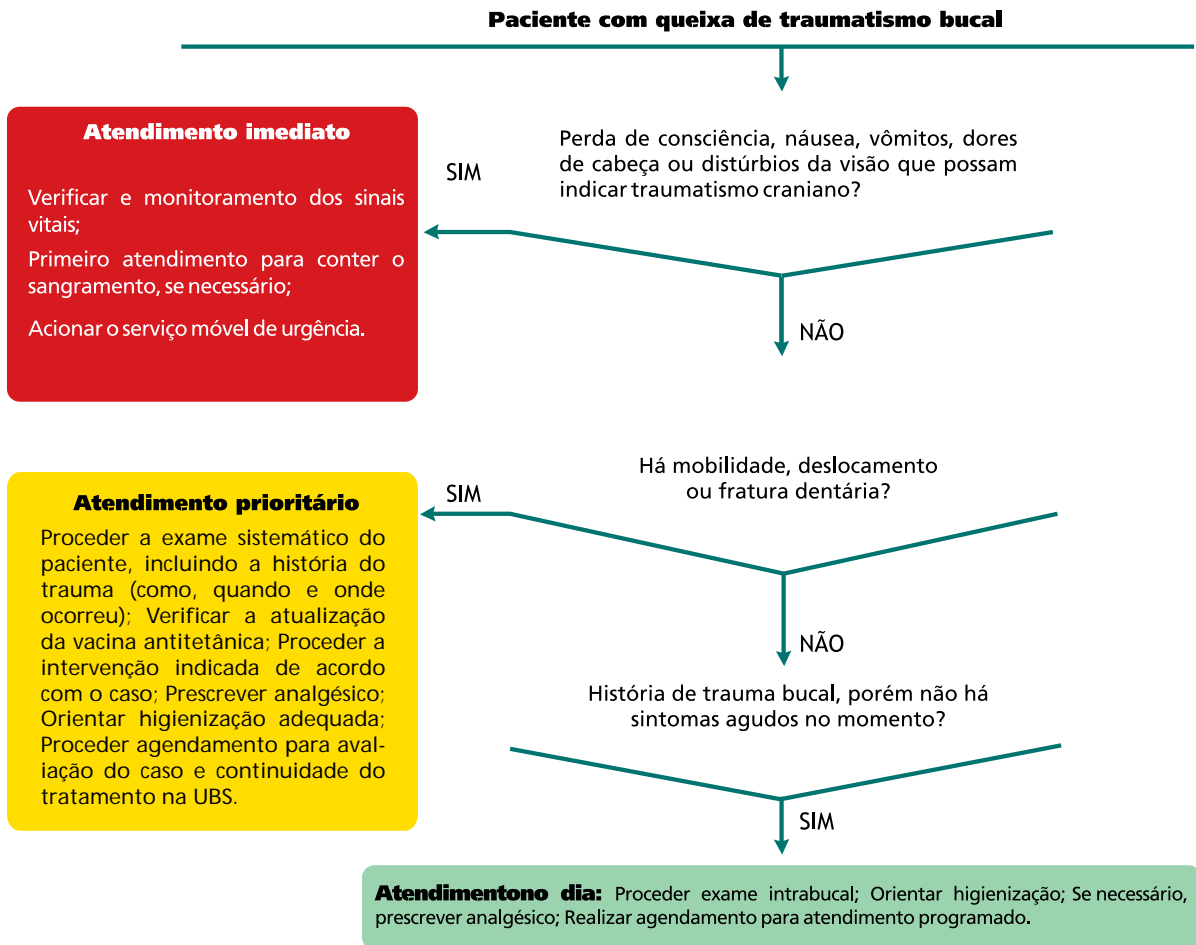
Paciente com queixa de traumatismo bucal

Atendimento imediato

Verificar e monitoramento dos sinais vitais;

Primeiro atendimento para conter o sangramento, se necessário;

Acionar o serviço móvel de urgência.

SIM

Perda de consciência, náusea, vômitos, dores de cabeça ou distúrbios da visão que possam indicar traumatismo craniano?

NÃO

Atendimento prioritário

Proceder a exame sistemático do paciente, incluindo a história do trauma (como, quando e onde ocorreu); Verificar a atualização da vacina antitetânica; Proceder a intervenção indicada de acordo com o caso; Prescrever analgésico; Orientar higienização adequada; Proceder agendamento para avaliação do caso e continuidade do tratamento na UBS.

SIM

Há mobilidade, deslocamento ou fratura dentária?

NÃO

História de trauma bucal, porém não há sintomas agudos no momento?

SIM

Atendimentono dia: Proceder exame intrabucal; Orientar higienização; Se necessário, prescrever analgésico; Realizar agendamento para atendimento programado.